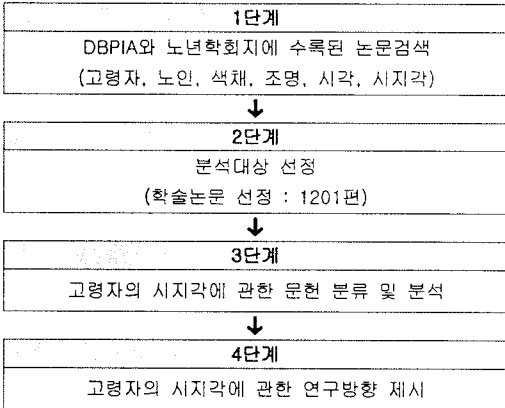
1단계

DBPIA와 노년학회지에 수록된 논문검색

(고령자, 노인, 색채, 조명, 시각, 시지각)

2단계

분석대상 선정

(학술논문 선정 : 1201편)

3단계

고령자의 시지각에 관한 문헌 분류 및 분석

4단계

고령자의 시지각에 관한 연구방향 제시